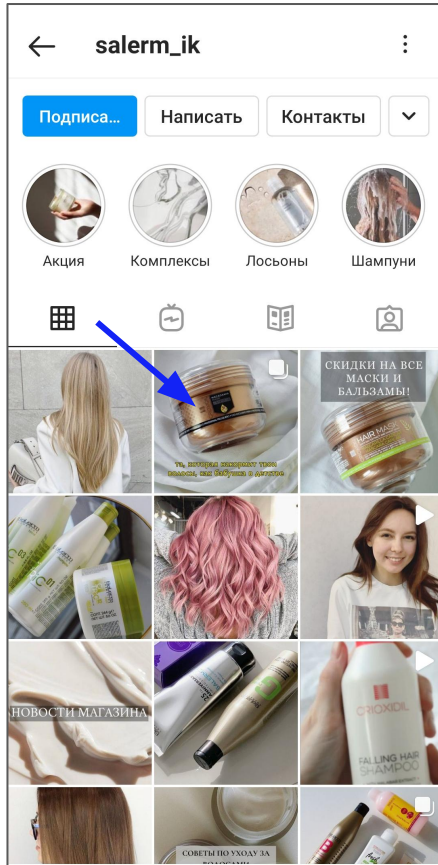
salerm_ik

Подписа... Написать Контакты

Акция Комплексы Лосьоны Шампуни

та, которая накормит твои волосы, как бабушка в детстве

СКИДКИ НА ВСЕ МАСКИ И БАЛЬЗАМЫ!

HAIR MASK

НОВОСТИ МАГАЗИНА

CRIOXIDIL

FALLING HAIR SHAMPOO

СОВЕТЫ ПО УХОДУ ЗА ВОЛОСАМИ